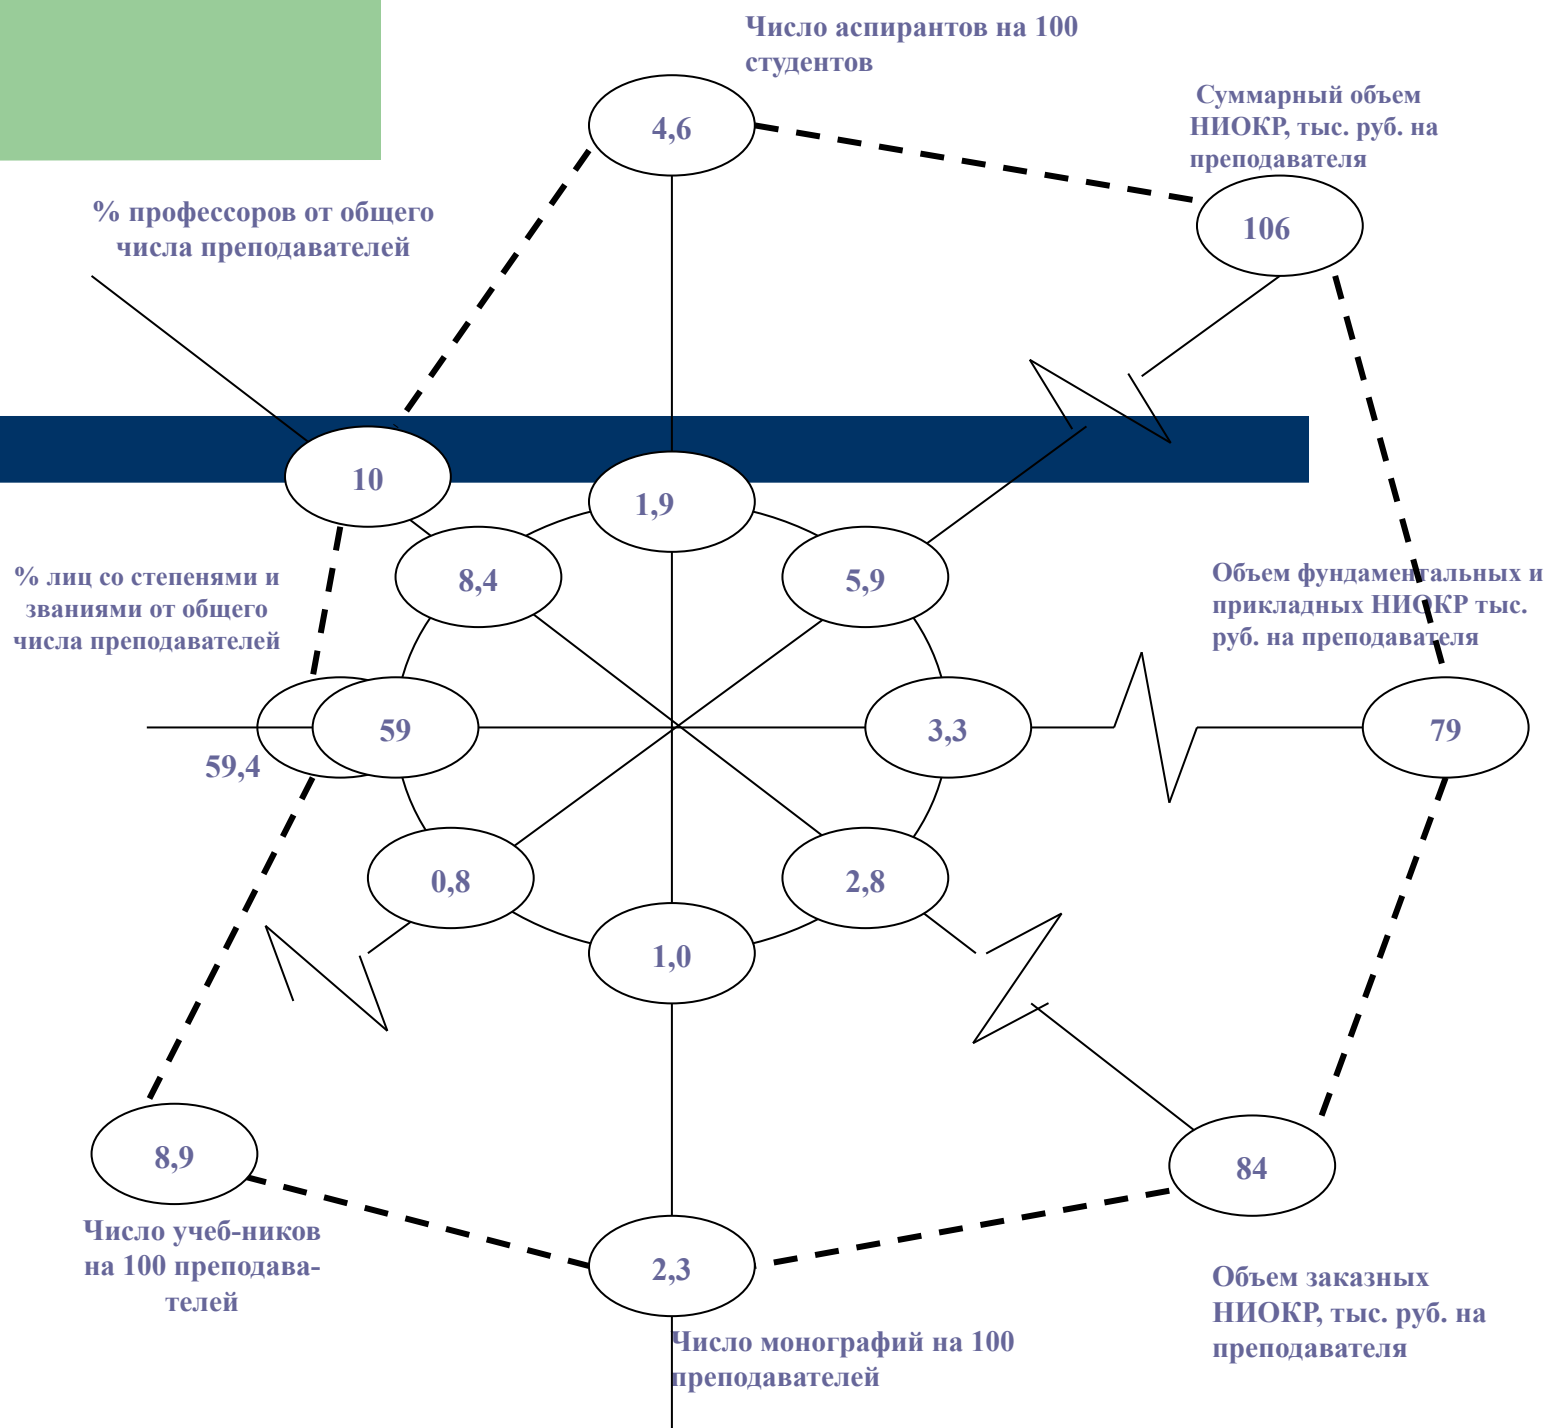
Число аспирантов на 100 студентов

4,6

Суммарный объем НИОКР, тыс. руб. на преподавателя

106

% профессоров от общего числа преподавателей

10

1,9

8,4

5,9

% лиц со степенями и званиями от общего числа преподавателей

Объем фундаментальных и прикладных НИОКР тыс. руб. на преподавателя

59

3,3

79

59,4

0,8

2,8

1,0

8,9

84

Число учеб-ников на 100 преподава-телей

2,3

Объем заказных НИОКР, тыс. руб. на преподавателя

Число монографий на 100 преподавателей